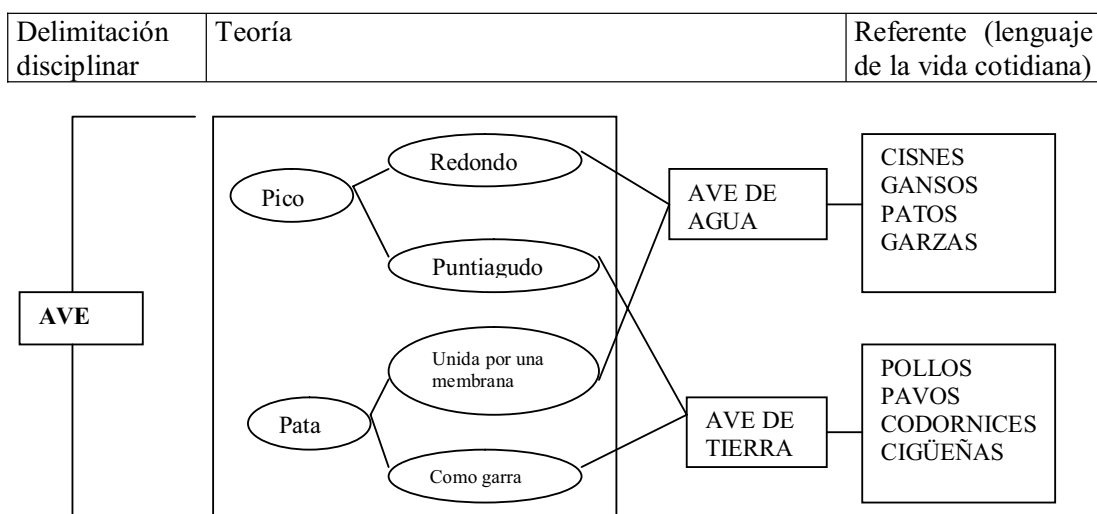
| Delimitación disciplinar | Teoría | Referente (lenguaje de la vida cotidiana) |
|---|---|---|

AVE

Pico
Redondo
Puntiagudo

Pata
Unida por una membrana
Como garra

AVE DE AGUA

AVE DE TIERRA

CISNES
GANSOS
PATOS
GARZAS

POLLOS
PAVOS
CODORNICES
CIGÜEÑAS